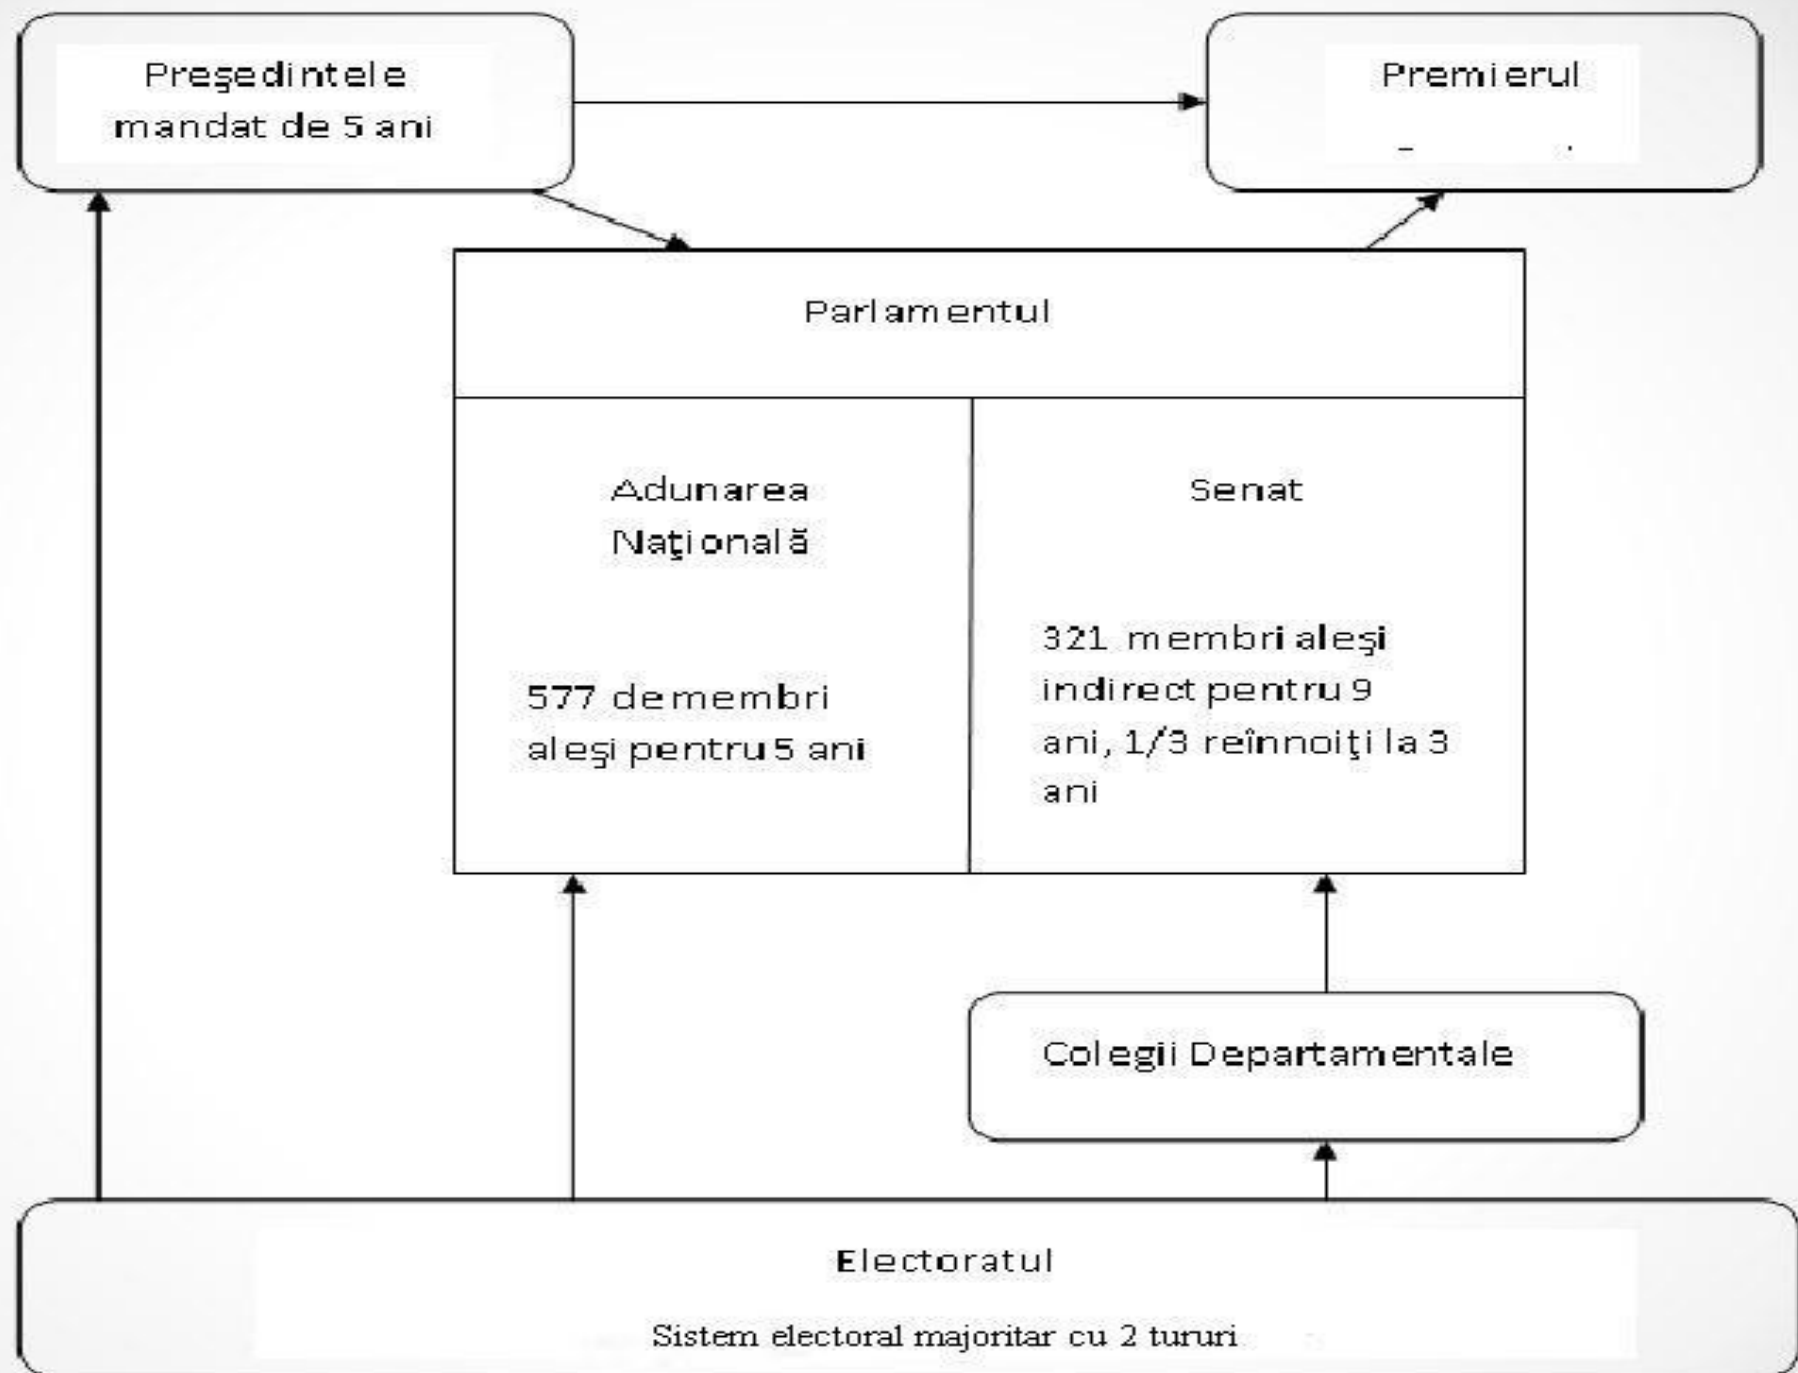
Preşedintele
mandat de 5 ani

Premierul

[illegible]

Parlamentul

Adunarea Naţională

577 de membri aleşi pentru 5 ani

Senat

321 membri aleşi indirect pentru 9 ani, 1/3 reînnoiţi la 3 ani

Colegii Departamentale

Electoratul

Sistem electoral majoritar cu 2 tururi